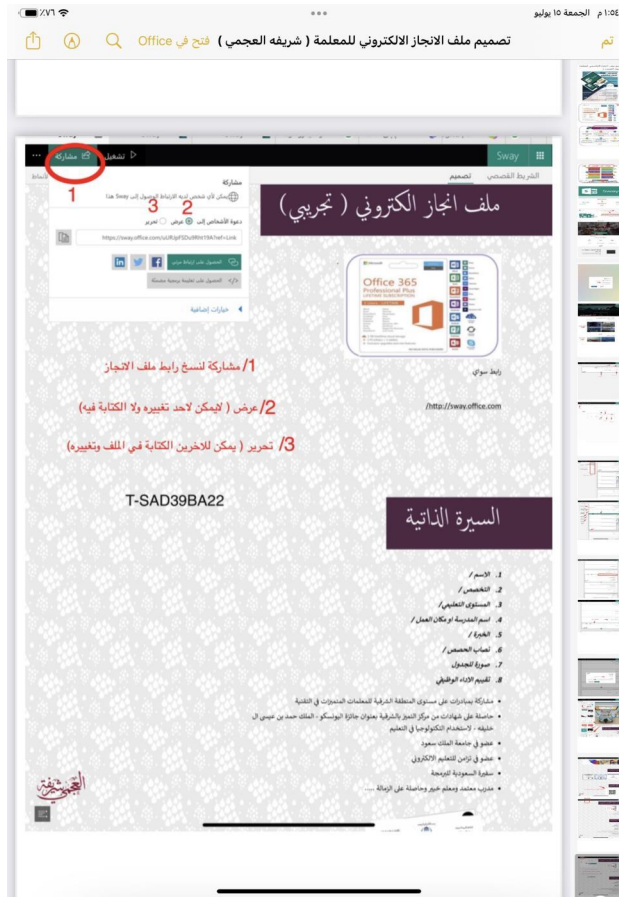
١:٥٤ م الجمعة ١٥ يوليو
٧٦٪

تم
تصميم ملف الانجاز الالكتروني للمعلمة ( شريفه العجمي ) فتح في Office

Sway
الشريط القصصي تصميم
تشغيل مشاركة

مشاركة
يمكن لأي شخص لديه الارتباط الوصول إلى Sway هذا
دعوة الأشخاص إلى عرض تحرير
https://sway.office.com/uUKIpFSDuWhn19A?ref=Link
الحصول على ارتباط مباشر
الحصول على تعليمة برمجية مضمنة
خيارات إضافية

1
2
3

ملف انجاز الكتروني ( تجريبي )

Office 365
Professional Plus

رابط سواي
/http://sway.office.com

1/ مشاركة لنسخ رابط ملف الانجاز
2/ عرض ( لايمكن لاحد تغييره ولا الكتابة فيه )
3/ تحرير ( يمكن للاخرين الكتابة في الملف وتغييره )

T-SAD39BA22

السيرة الذاتية

1. الاسم /
2. التخصص /
3. المستوى التعليمي/
4. اسم المدرسة او مكان العمل /
5. الخبرة /
6. نصاب الحصص /
7. صورة للجدول
8. تقييم الاداء الوظيفي

• مشاركة بمبادرات على مستوى المنطقة الشرقية للمعلمات المتميزات في التقنية
• حاصلة على شهادات من مركز التميز بالشرقية بعنوان جائزة البولسكو - الملك حمد بن عيسى ال خليفه - لاستخدام التكنولوجيا في التعليم
• عضو في جامعة الملك سعود
• عضو في تزامن للتعليم الالكتروني
• سفيرة السعودية للبرمجة
• مدرب معتمد ومعلم خبير وحاصلة على الزمالة .....

العجمي شريفة